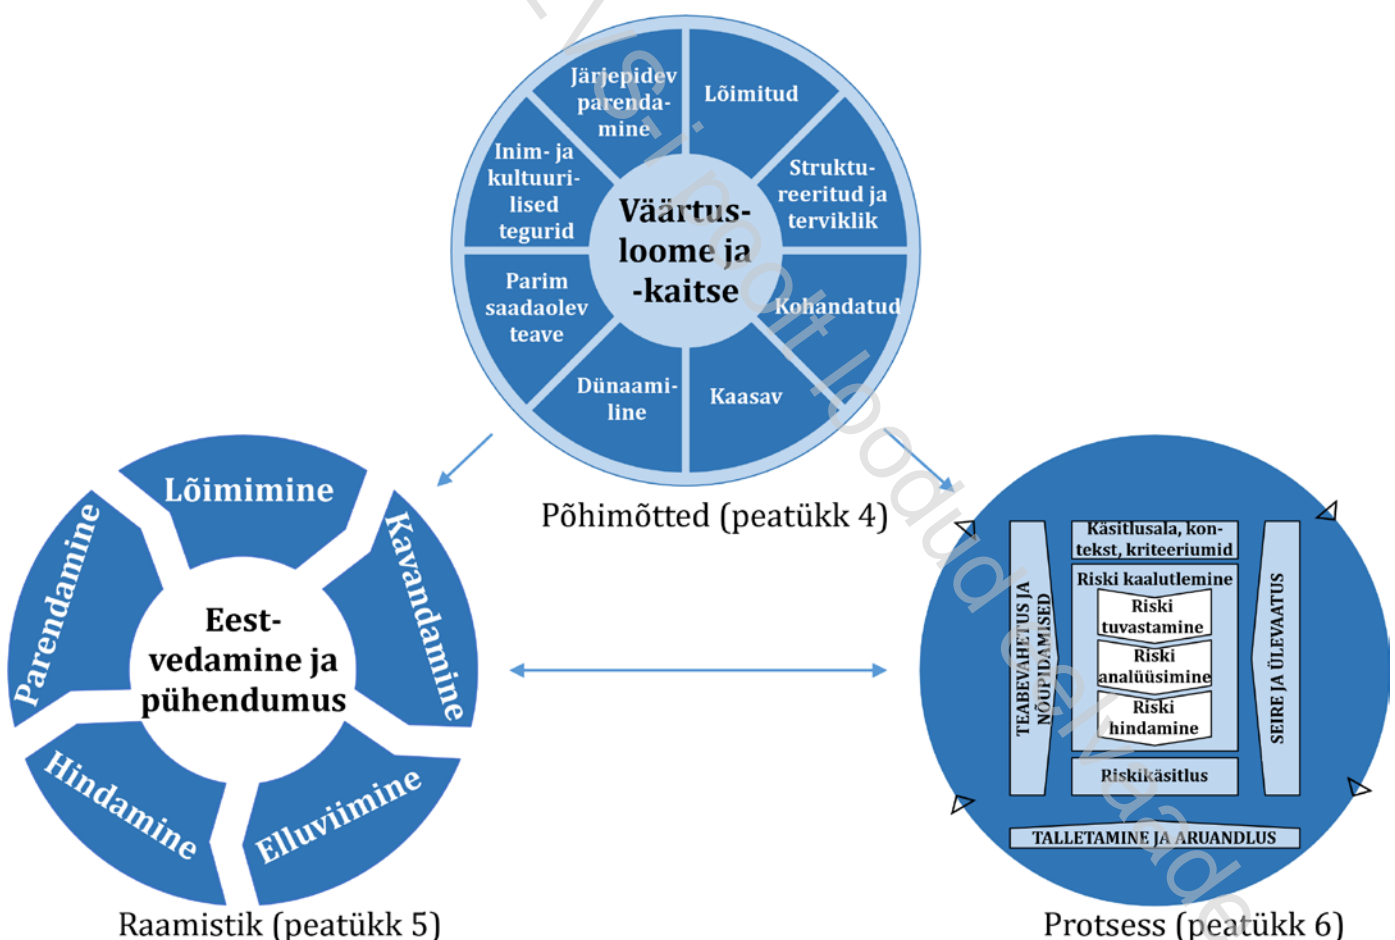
Järjepidev parendamine

Lõimitud

Inim- ja kultuurilised tegurid

Väärtusloome ja -kaitse

Struktureeritud ja terviklik

Parim saadaolev teave

Kohandatud

Dünaamiline

Kaasav

Põhimõtted (peatükk 4)

Lõimimine

Parendamine

Kavandamine

Eestvedamine ja pühendumus

Hindamine

Elluviimine

Raamistik (peatükk 5)

TEABEVAHETUS JA NÕUPIDAMISED

Käsitlusala, kontekst, kriteeriumid

Riski kaalutlemine

Riski tuvastamine

Riski analüüsimine

Riski hindamine

Riskikäsitlus

SEIRE JA ÜLEVAATUS

TALLETAMINE JA ARUANDLUS

Protsess (peatükk 6)

EVS: eelvaade